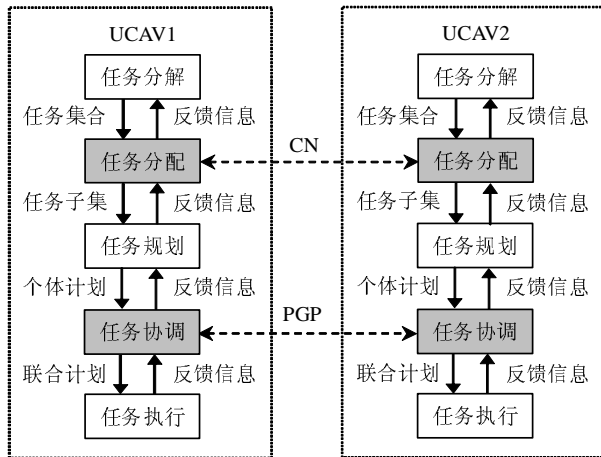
UCAV1

任务分解
任务集合
反馈信息
任务分配
任务子集
反馈信息
任务规划
个体计划
反馈信息
任务协调
联合计划
反馈信息
任务执行

CN

PGP

UCAV2

任务分解
任务集合
反馈信息
任务分配
任务子集
反馈信息
任务规划
个体计划
反馈信息
任务协调
联合计划
反馈信息
任务执行